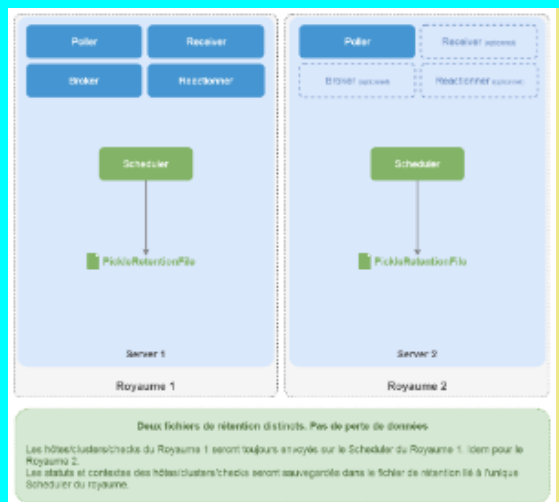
Poller

Receiver

Broker

Reactionner

Scheduler

PickleRetentionFile

Server 1

Royaume 1

Poller

Receiver (optional)

Broker (optional)

Reactionner (optional)

Scheduler

PickleRetentionFile

Server 2

Royaume 2

Deux fichiers de rétention distincts. Pas de perte de données

Les hôtes/clusters/checks du Royaume 1 seront toujours envoyés sur le Scheduler du Royaume 1. Idem pour le Royaume 2.
Les statuts et contextes des hôtes/clusters/checks seront sauvegardés dans le fichier de rétention lié à l'unique Scheduler du royaume.